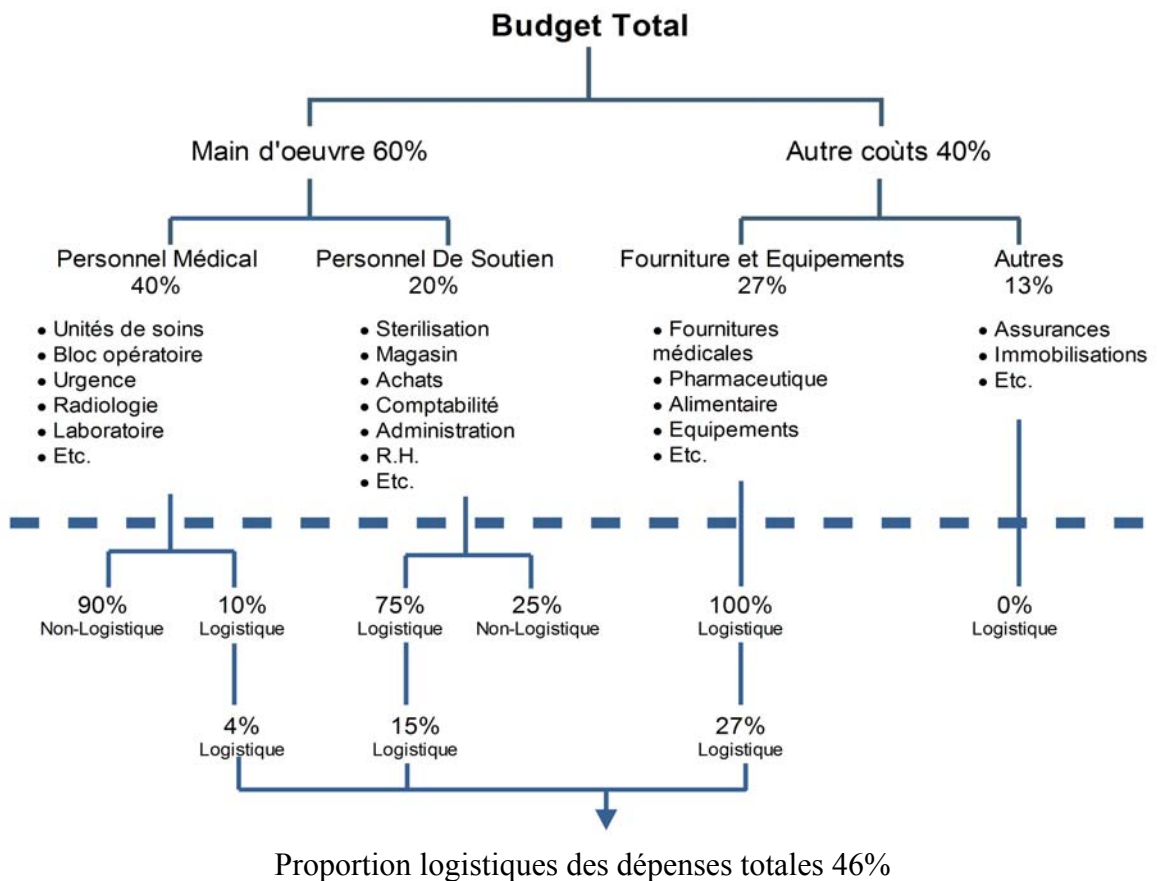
Budget Total

Main d'oeuvre 60%

Autre coùts 40%

Personnel Médical
40%

- Unités de soins
- Bloc opératoire
- Urgence
- Radiologie
- Laboratoire
- Etc.

Personnel De Soutien
20%

- Sterilisation
- Magasin
- Achats
- Comptabilité
- Administration
- R.H.
- Etc.

Fourniture et Equipements
27%

- Fournitures médicales
- Pharmaceutique
- Alimentaire
- Equipements
- Etc.

Autres
13%

- Assurances
- Immobilisations
- Etc.

90%
Non-Logistique

10%
Logistique

75%
Logistique

25%
Non-Logistique

100%
Logistique

0%
Logistique

4%
Logistique

15%
Logistique

27%
Logistique

Proportion logistiques des dépenses totales 46%